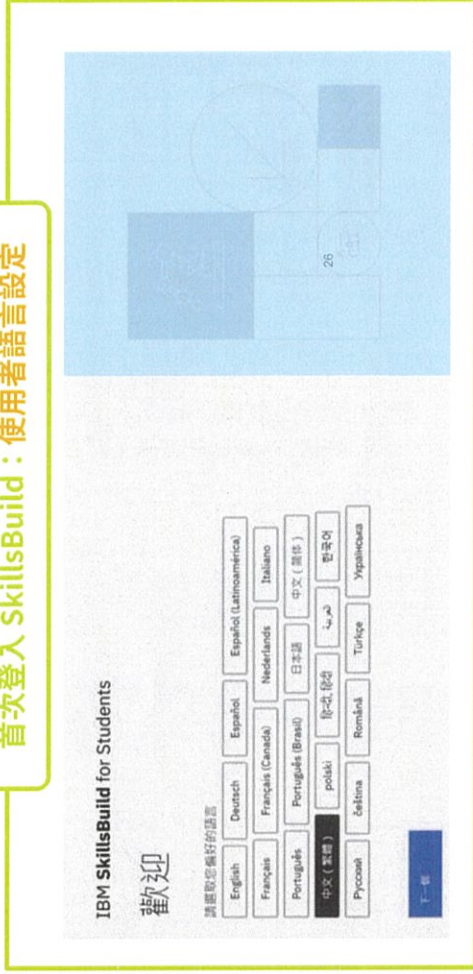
首次登入 SkillsBuild：使用者語言設定

IBM SkillsBuild for Students

歡迎

請選取您偏好的語言

| English | Deutsch | Español | Español (Latinoamérica) |
|---|---|---|---|
| Français | Français (Canada) | Nederlands | Italiano |
| Português | Português (Brasil) | 日本語 | 中文（简体） |
| 中文（繁體） | polski | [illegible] | عربي | 한국어 |
| Русский | čeština | Română | Türkçe | Українська |

下一個

26